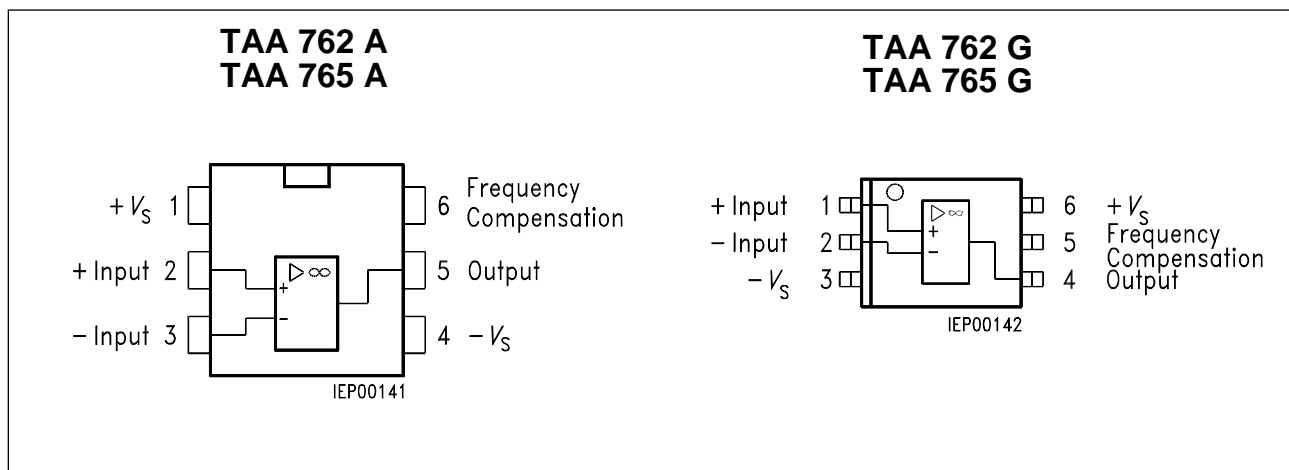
TAA 762 A
TAA 765 A

$+V_S$ 1
+ Input 2
− Input 3

6 Frequency Compensation
5 Output
4 $-V_S$

$\triangleright\infty$
+
−

IEP00141

TAA 762 G
TAA 765 G

+ Input 1
− Input 2
$-V_S$ 3

6 $+V_S$
5 Frequency Compensation
4 Output

$\triangleright\infty$
+
−

IEP00142